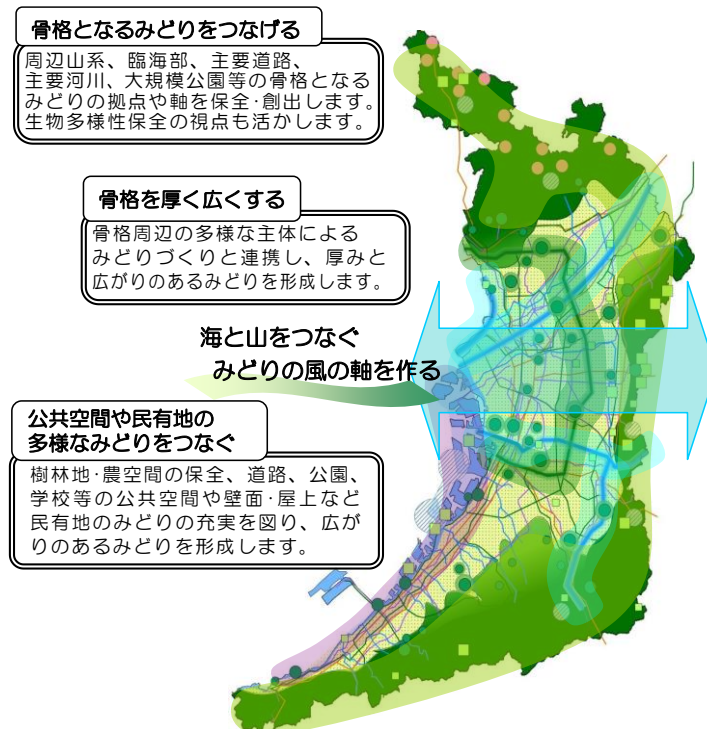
骨格となるみどりをつなげる

周辺山系、臨海部、主要道路、主要河川、大規模公園等の骨格となるみどりの拠点や軸を保全･創出します。生物多様性保全の視点も活かします。

骨格を厚く広くする

骨格周辺の多様な主体によるみどりづくりと連携し、厚みと広がりのあるみどりを形成します。

海と山をつなぐ
みどりの風の軸を作る

公共空間や民有地の
多様なみどりをつなぐ

樹林地･農空間の保全、道路、公園、学校等の公共空間や壁面･屋上など民有地のみどりの充実を図り、広がりのあるみどりを形成します。